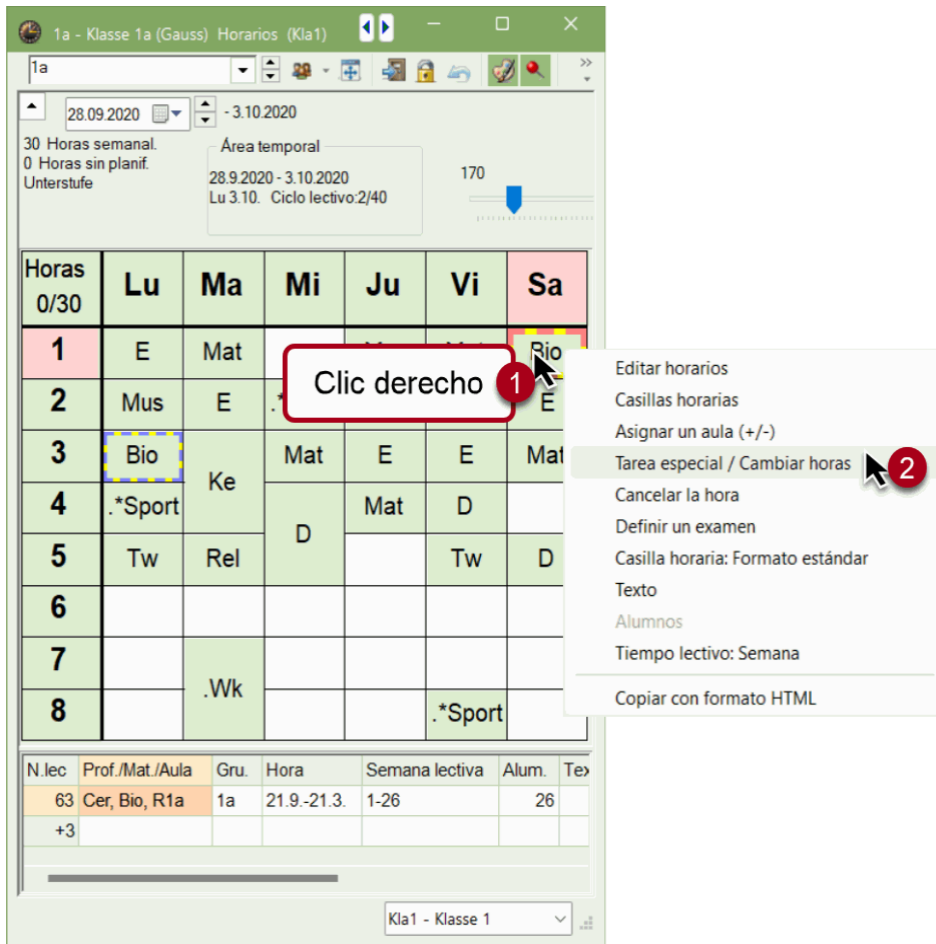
1a - Klasse 1a (Gauss) Horarios (Kla1)

1a

28.09.2020 - 3.10.2020

30 Horas semanal.
0 Horas sin planif.
Unterstufe

Área temporal
28.9.2020 - 3.10.2020
Lu 3.10. Ciclo lectivo:2/40

170

| Horas 0/30 | Lu | Ma | Mi | Ju | Vi | Sa |
|---|---|---|---|---|---|---|
| 1 | E | Mat | | M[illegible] | Mat | Bio |
| 2 | Mus | E | .* | | | E |
| 3 | Bio | Ke | Mat | E | E | Mat |
| 4 | .*Sport | | D | Mat | D | |
| 5 | Tw | Rel | | | Tw | D |
| 6 | | | | | | |
| 7 | | .Wk | | | | |
| 8 | | | | | .*Sport | |

Clic derecho 1

Editar horarios
Casillas horarias
Asignar un aula (+/-)
Tarea especial / Cambiar horas 2
Cancelar la hora
Definir un examen
Casilla horaria: Formato estándar
Texto
Alumnos
Tiempo lectivo: Semana
Copiar con formato HTML

| N.lec | Prof./Mat./Aula | Gru. | Hora | Semana lectiva | Alum. | Tex |
|---|---|---|---|---|---|---|
| 63 | Cer, Bio, R1a | 1a | 21.9.-21.3. | 1-26 | 26 | |
| +3 | | | | | | |

Kla1 - Klasse 1